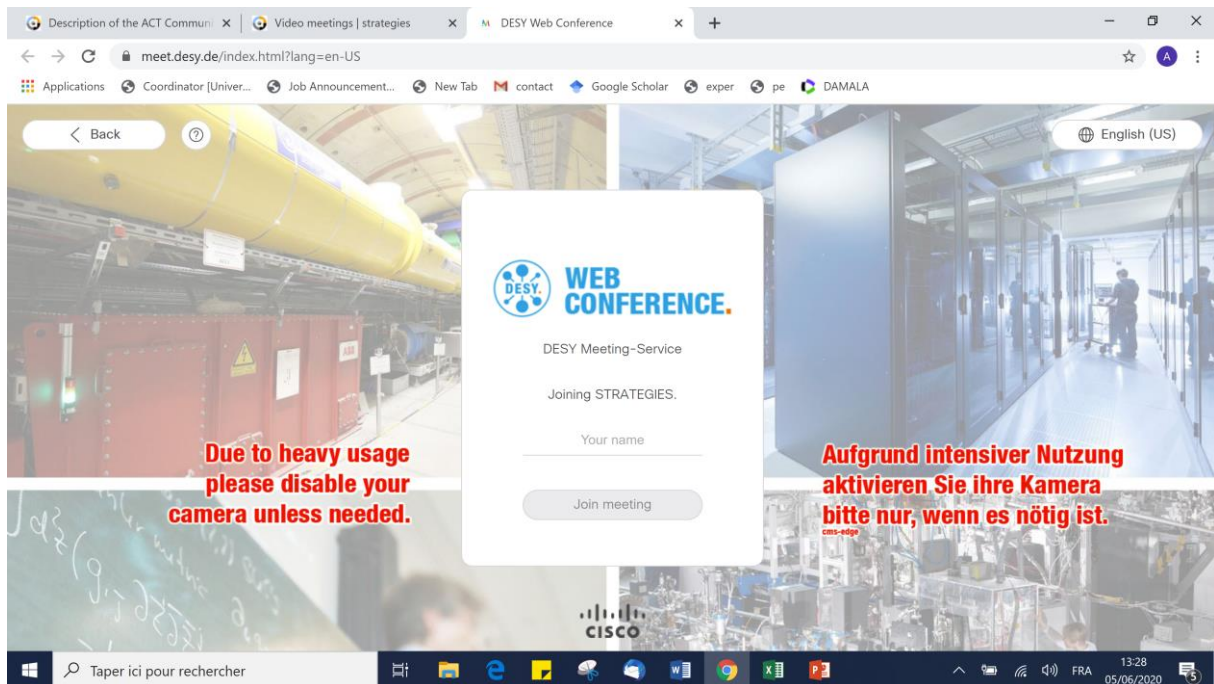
Description of the ACT Communi ×
Video meetings | strategies ×
DESY Web Conference ×
+

meet.desy.de/index.html?lang=en-US

Applications Coordinator [Univer... Job Announcement... New Tab contact Google Scholar exper pe DAMALA

< Back

English (US)

DESY.
WEB CONFERENCE.

DESY Meeting-Service

Joining STRATEGIES.

Your name

Join meeting

Due to heavy usage please disable your camera unless needed.

Aufgrund intensiver Nutzung aktivieren Sie ihre Kamera bitte nur, wenn es nötig ist.

cms-edge

CISCO

Taper ici pour rechercher

FRA 13:28 05/06/2020